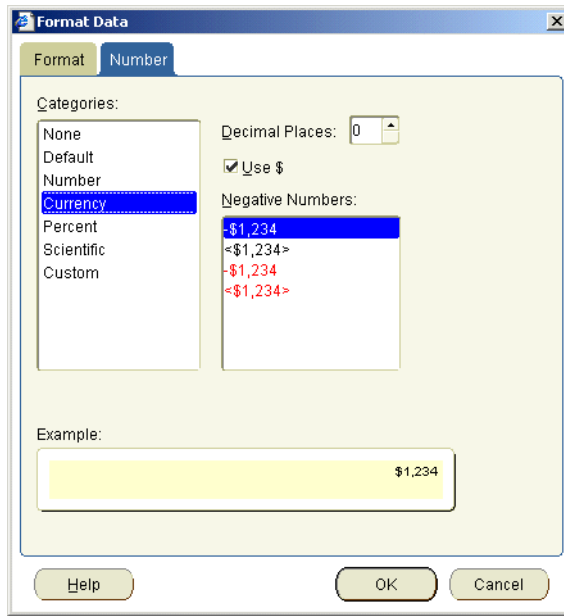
Format Data

Format Number

Categories:

None
Default
Number
Currency
Percent
Scientific
Custom

Decimal Places: 0

Use $

Negative Numbers:

-$1,234
<$1,234>
-$1,234
<$1,234>

Example:

$1,234

Help OK Cancel